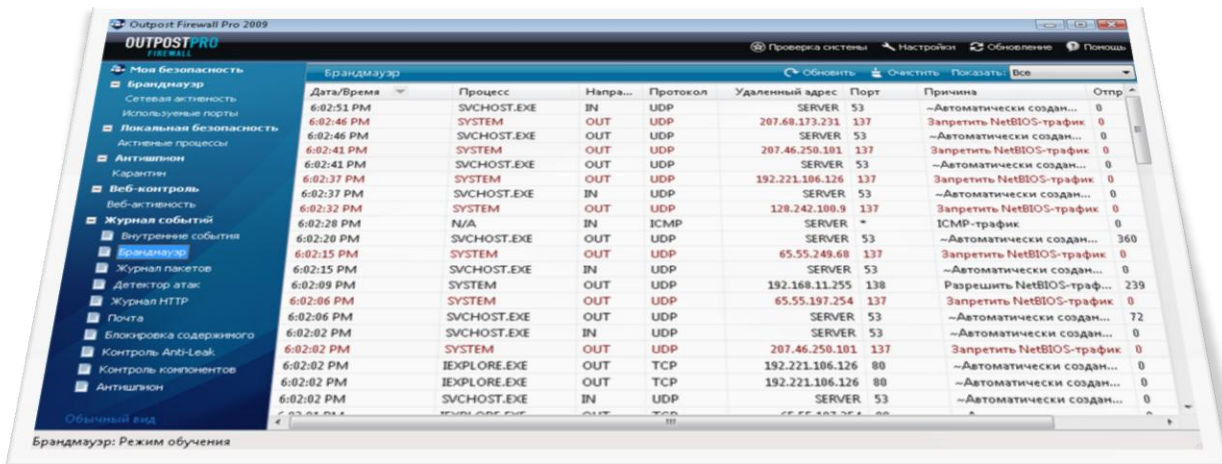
Outpost Firewall Pro 2009

OUTPOSTPRO FIREWALL

Проверка системы  Настройки  Обновление  Помощь

Моя безопасность
Брандмауэр
Сетевая активность
Используемые порты
Локальная безопасность
Активные процессы
Антишпион
Карантин
Веб-контроль
Веб-активность
Журнал событий
Внутренние события
Брандмауэр
Журнал пакетов
Детектор атак
Журнал HTTP
Почта
Блокировка содержимого
Контроль Anti-Leak
Контроль компонентов
Антишпион

Обычный вид

Брандмауэр  Обновить  Очистить  Показать: Все

| Дата/Время | Процесс | Напра... | Протокол | Удаленный адрес | Порт | Причина | Отпр |
|---|---|---|---|---|---|---|---|
| 6:02:51 PM | SVCHOST.EXE | IN | UDP | SERVER | 53 | ~Автоматически создан... | 0 |
| 6:02:46 PM | SYSTEM | OUT | UDP | 207.68.173.231 | 137 | Запретить NetBIOS-трафик | 0 |
| 6:02:46 PM | SVCHOST.EXE | OUT | UDP | SERVER | 53 | ~Автоматически создан... | 0 |
| 6:02:41 PM | SYSTEM | OUT | UDP | 207.46.250.101 | 137 | Запретить NetBIOS-трафик | 0 |
| 6:02:41 PM | SVCHOST.EXE | OUT | UDP | SERVER | 53 | ~Автоматически создан... | 0 |
| 6:02:37 PM | SYSTEM | OUT | UDP | 192.221.106.126 | 137 | Запретить NetBIOS-трафик | 0 |
| 6:02:37 PM | SVCHOST.EXE | IN | UDP | SERVER | 53 | ~Автоматически создан... | 0 |
| 6:02:32 PM | SYSTEM | OUT | UDP | 128.242.100.9 | 137 | Запретить NetBIOS-трафик | 0 |
| 6:02:28 PM | N/A | IN | ICMP | SERVER | * | ICMP-трафик | 0 |
| 6:02:20 PM | SVCHOST.EXE | OUT | UDP | SERVER | 53 | ~Автоматически создан... | 360 |
| 6:02:15 PM | SYSTEM | OUT | UDP | 65.55.249.68 | 137 | Запретить NetBIOS-трафик | 0 |
| 6:02:15 PM | SVCHOST.EXE | IN | UDP | SERVER | 53 | ~Автоматически создан... | 0 |
| 6:02:09 PM | SYSTEM | OUT | UDP | 192.168.11.255 | 138 | Разрешить NetBIOS-траф... | 239 |
| 6:02:06 PM | SYSTEM | OUT | UDP | 65.55.197.254 | 137 | Запретить NetBIOS-трафик | 0 |
| 6:02:06 PM | SVCHOST.EXE | OUT | UDP | SERVER | 53 | ~Автоматически создан... | 72 |
| 6:02:02 PM | SVCHOST.EXE | IN | UDP | SERVER | 53 | ~Автоматически создан... | 0 |
| 6:02:02 PM | SYSTEM | OUT | UDP | 207.46.250.101 | 137 | Запретить NetBIOS-трафик | 0 |
| 6:02:02 PM | IEXPLORE.EXE | OUT | TCP | 192.221.106.126 | 80 | ~Автоматически создан... | 0 |
| 6:02:02 PM | IEXPLORE.EXE | OUT | TCP | 192.221.106.126 | 80 | ~Автоматически создан... | 0 |
| 6:02:02 PM | SVCHOST.EXE | IN | UDP | SERVER | 53 | ~Автоматически создан... | 0 |
| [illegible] | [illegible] | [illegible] | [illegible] | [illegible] | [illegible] | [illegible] | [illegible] |

Брандмауэр: Режим обучения